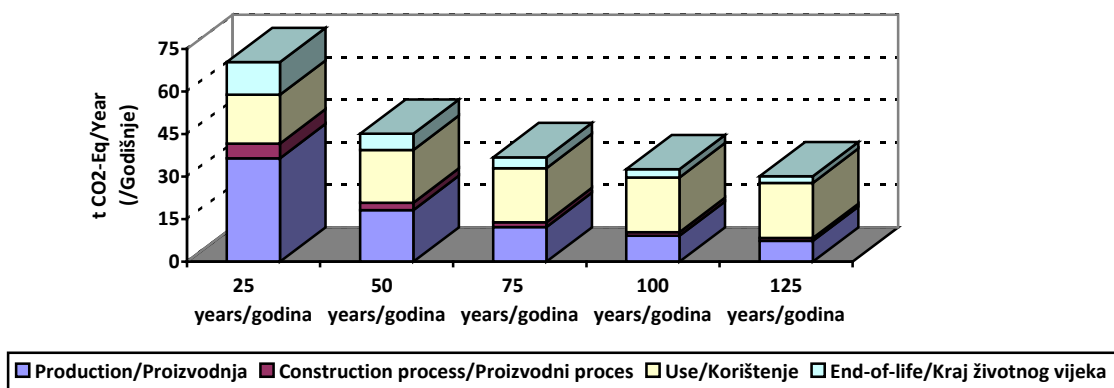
t CO2-Eq/Year (/Godišnje)

75
60
45
30
15
0

25 years/godina
50 years/godina
75 years/godina
100 years/godina
125 years/godina

Production/Proizvodnja
Construction process/Proizvodni proces
Use/Korištenje
End-of-life/Kraj životnog vijeka